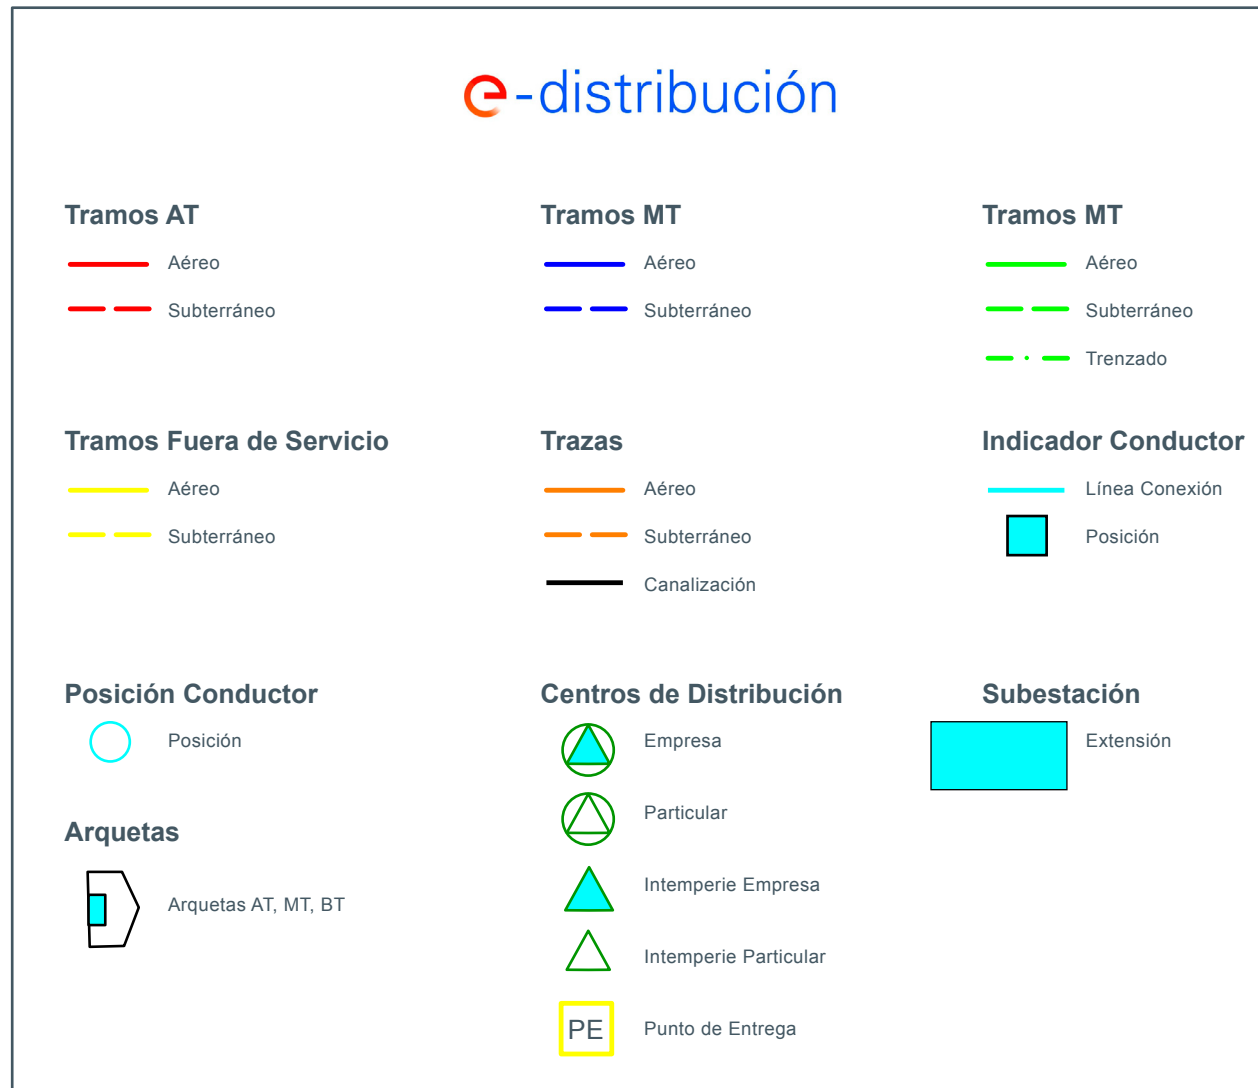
e-distribución

Tramos AT
Aéreo
Subterráneo

Tramos MT
Aéreo
Subterráneo

Tramos MT
Aéreo
Subterráneo
Trenzado

Tramos Fuera de Servicio
Aéreo
Subterráneo

Trazas
Aéreo
Subterráneo
Canalización

Indicador Conductor
Línea Conexión
Posición

Posición Conductor
Posición

Arquetas
Arquetas AT, MT, BT

Centros de Distribución
Empresa
Particular
Intemperie Empresa
Intemperie Particular
PE
Punto de Entrega

Subestación
Extensión